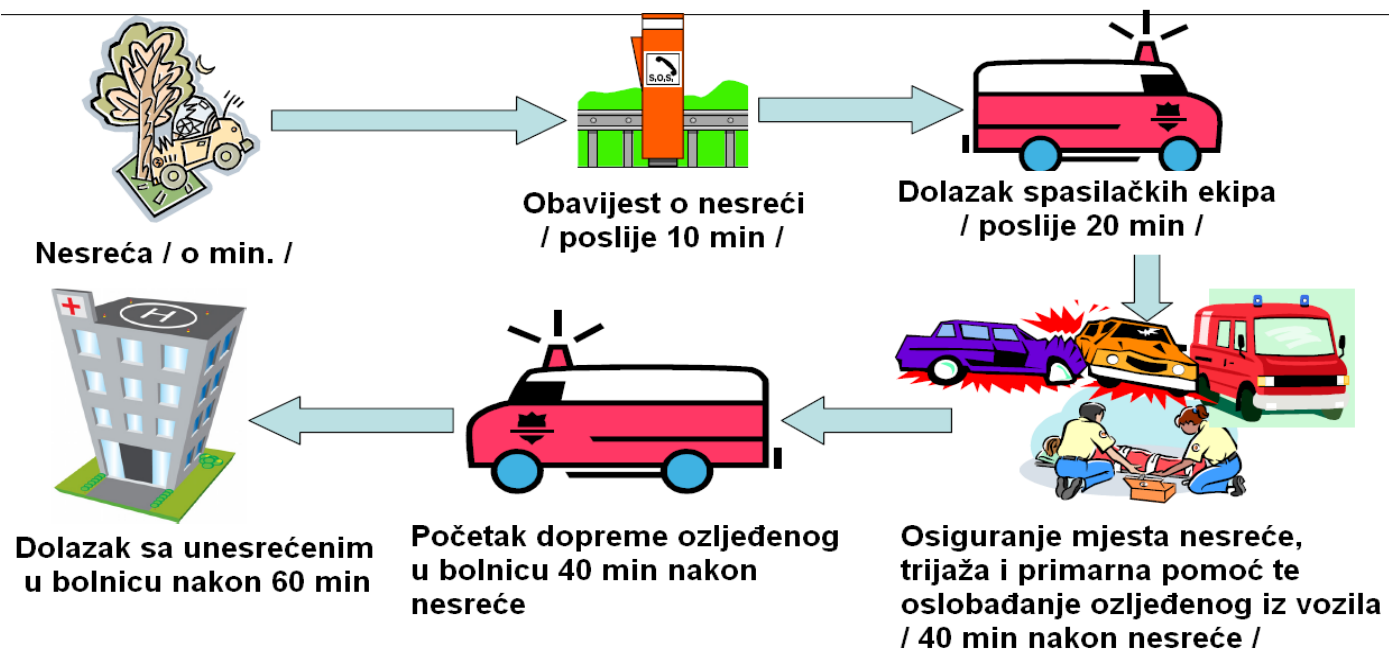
S.O.S.

Nesreća / o min. /

Obavijest o nesreći / poslije 10 min /

Dolazak spasilačkih ekipa / poslije 20 min /

Dolazak sa unesrećenim u bolnicu nakon 60 min

Početak dopreme ozljeđenog u bolnicu 40 min nakon nesreće

Osiguranje mjesta nesreće, trijaža i primarna pomoć te oslobađanje ozljeđenog iz vozila / 40 min nakon nesreće /